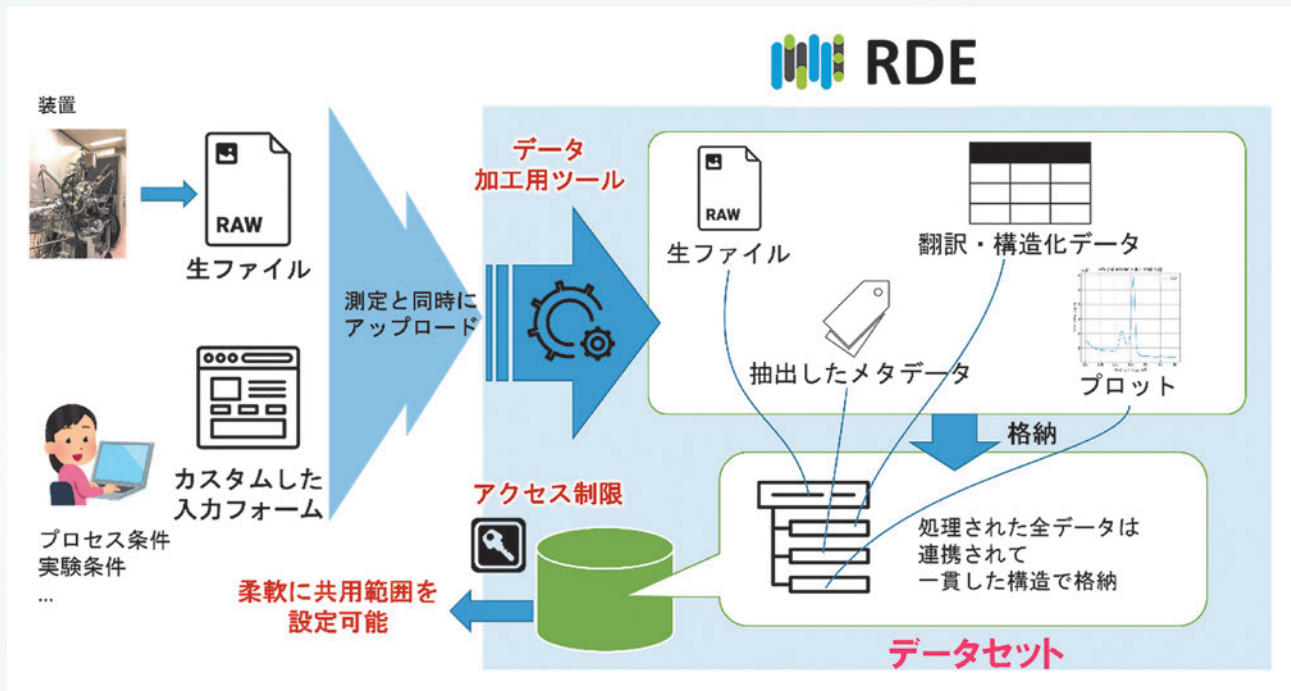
RDE

装置

RAW
生ファイル

測定と同時にアップロード

カスタムした入力フォーム

プロセス条件
実験条件
...

データ加工用ツール

RAW
生ファイル

翻訳・構造化データ

抽出したメタデータ

プロット

格納

アクセス制限

処理された全データは連携されて一貫した構造で格納

柔軟に共用範囲を設定可能

データセット